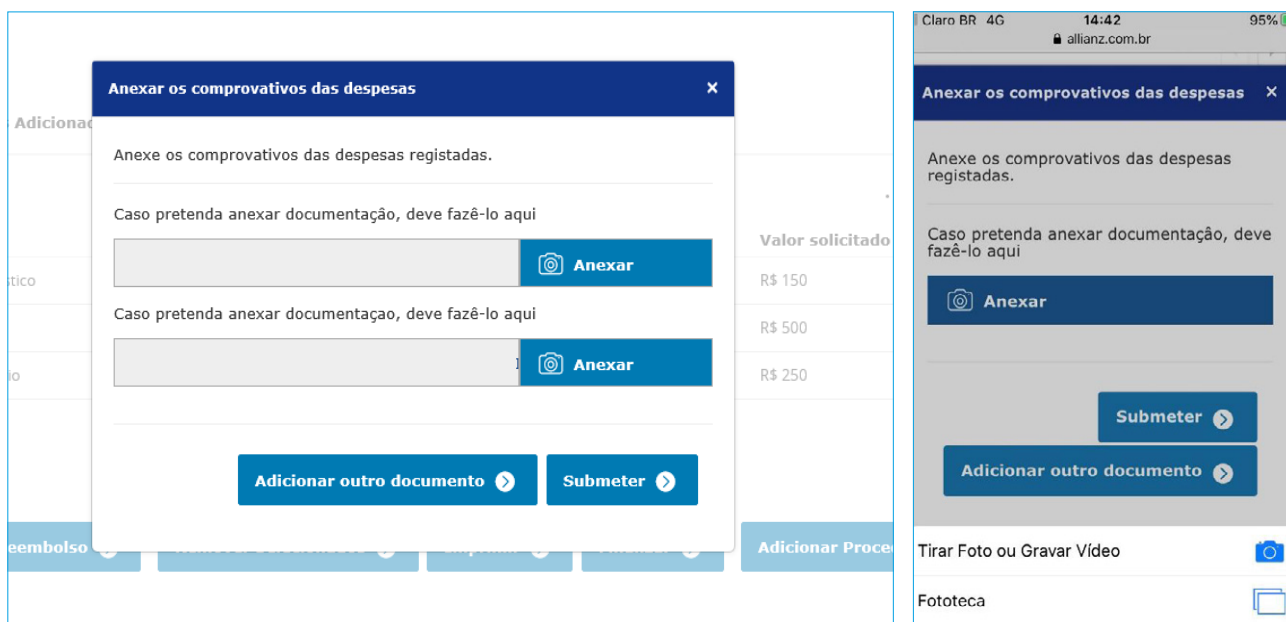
Adiciona

Anexar os comprovativos das despesas ×

Anexe os comprovativos das despesas registadas.

Caso pretenda anexar documentação, deve fazê-lo aqui

Anexar

Caso pretenda anexar documentaçao, deve fazê-lo aqui

Anexar

Adicionar outro documento

Submeter

Valor solicitado

tico R$ 150

R$ 500

io R$ 250

eembolso

Adicionar Proce

Claro BR 4G 14:42 95%
allianz.com.br

Anexar os comprovativos das despesas ×

Anexe os comprovativos das despesas registadas.

Caso pretenda anexar documentação, deve fazê-lo aqui

Anexar

Submeter

Adicionar outro documento

Tirar Foto ou Gravar Vídeo

Fototeca